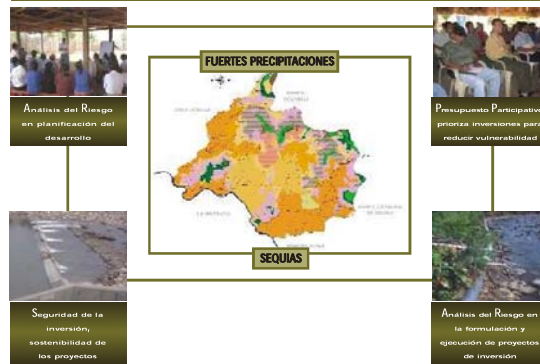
FUERTES PRECIPITACIONES

Análisis del Riesgo en planificación del desarrollo

Presupuesto Participativo prioriza inversiones para reducir vulnerabilidad

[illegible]

SEQUIAS

Seguridad de la inversión, sostenibilidad de los proyectos

Análisis del Riesgo en la formulación y ejecución de proyectos de inversión